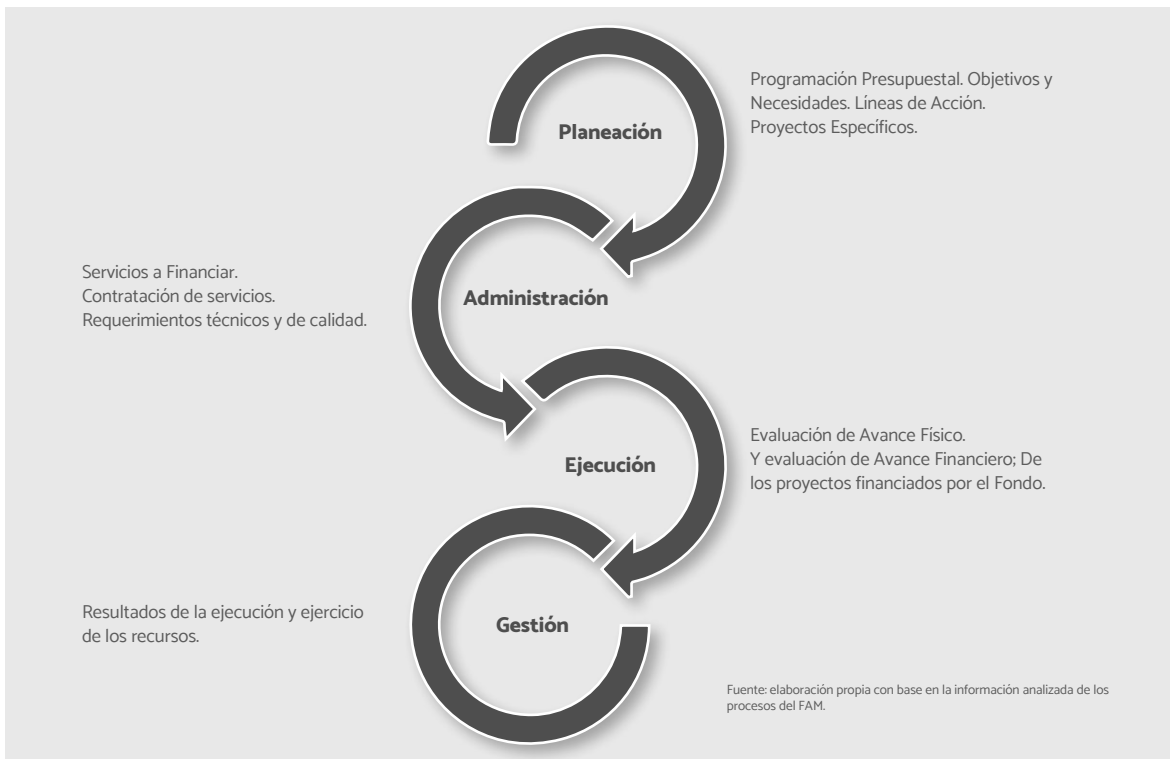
Planeación

Programación Presupuestal. Objetivos y Necesidades. Líneas de Acción. Proyectos Específicos.

Servicios a Financiar. Contratación de servicios. Requerimientos técnicos y de calidad.

Administración

Ejecución

Evaluación de Avance Físico. Y evaluación de Avance Financiero; De los proyectos financiados por el Fondo.

Resultados de la ejecución y ejercicio de los recursos.

Gestión

Fuente: elaboración propia con base en la información analizada de los procesos del FAM.